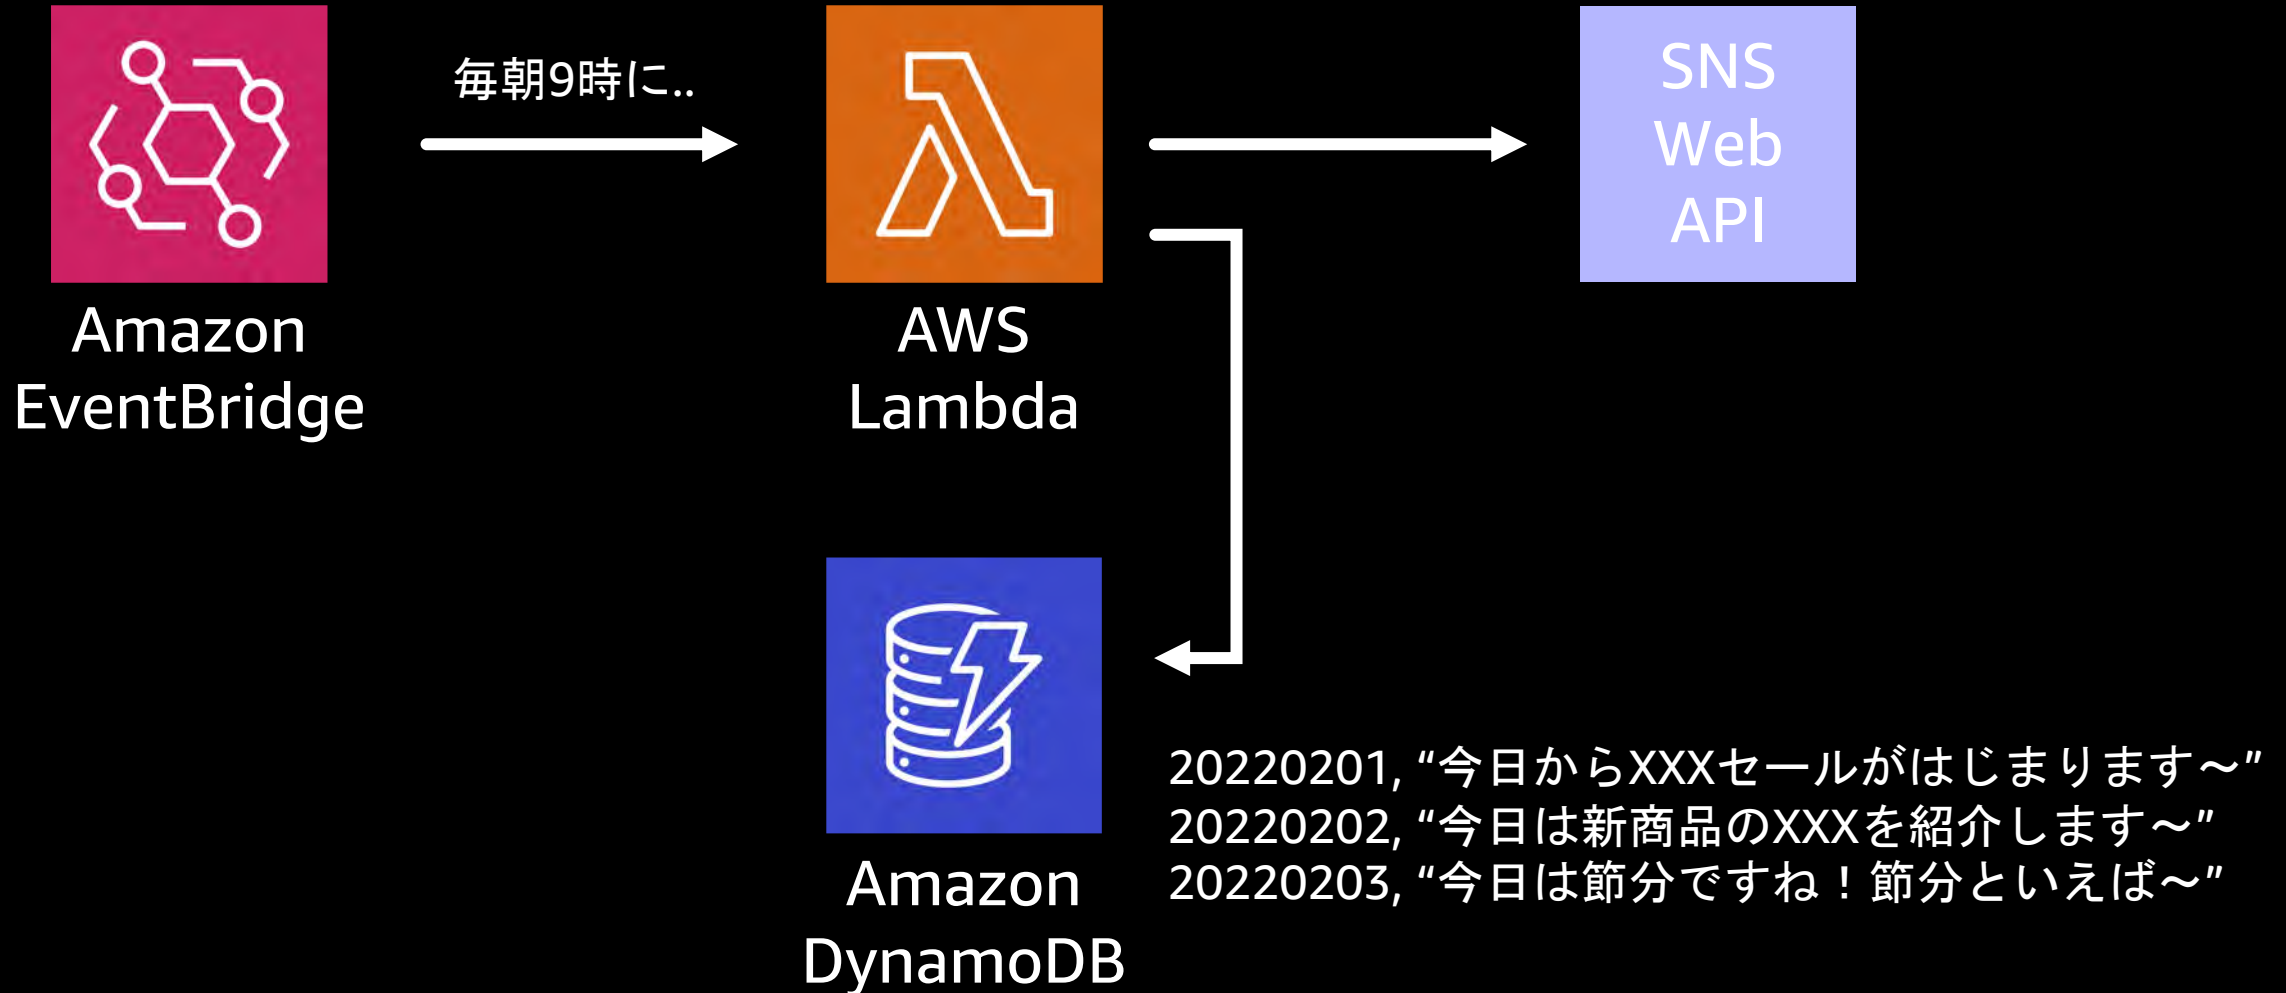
Amazon EventBridge

毎朝9時に..

AWS Lambda

SNS Web API

Amazon DynamoDB

20220201, “今日からXXXセールがはじまります～”
20220202, “今日は新商品のXXXを紹介します～”
20220203, “今日は節分ですね！節分といえば～”